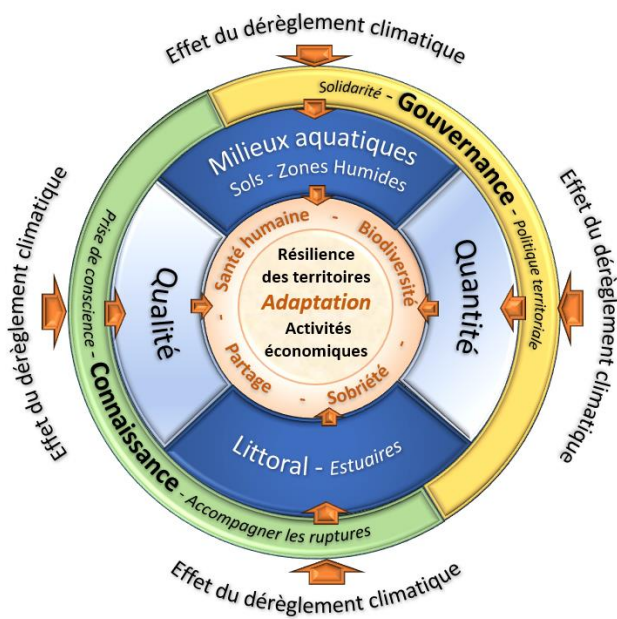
Effet du dérèglement climatique

Solidarité - Gouvernance - Politique territoriale

Effet du dérèglement climatique

Milieux aquatiques
Sols - Zones Humides

Quantité

Effet du dérèglement climatique

Littoral - Estuaires

Connaissance - Accompagner les ruptures

Effet du dérèglement climatique

Prise de conscience - Connaissance

Qualité

Effet du dérèglement climatique

Santé humaine - Biodiversité - Sobriété - Partage -

Résilience des territoires
Adaptation
Activités économiques